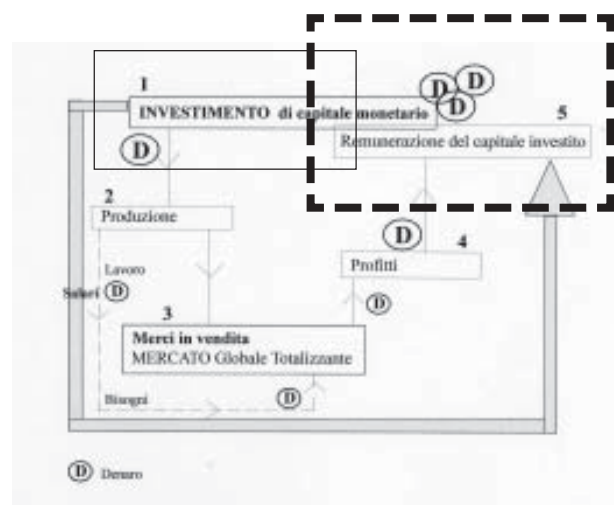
1
INVESTIMENTO di capitale monetario

D

D D D

5
Remunerazione del capitale investito

2
Produzione

D

4
Profitti

Lavoro

Salari D

D

3
Merci in vendita
MERCATO Globale Totalizzante

Bisogni

D

D Denaro